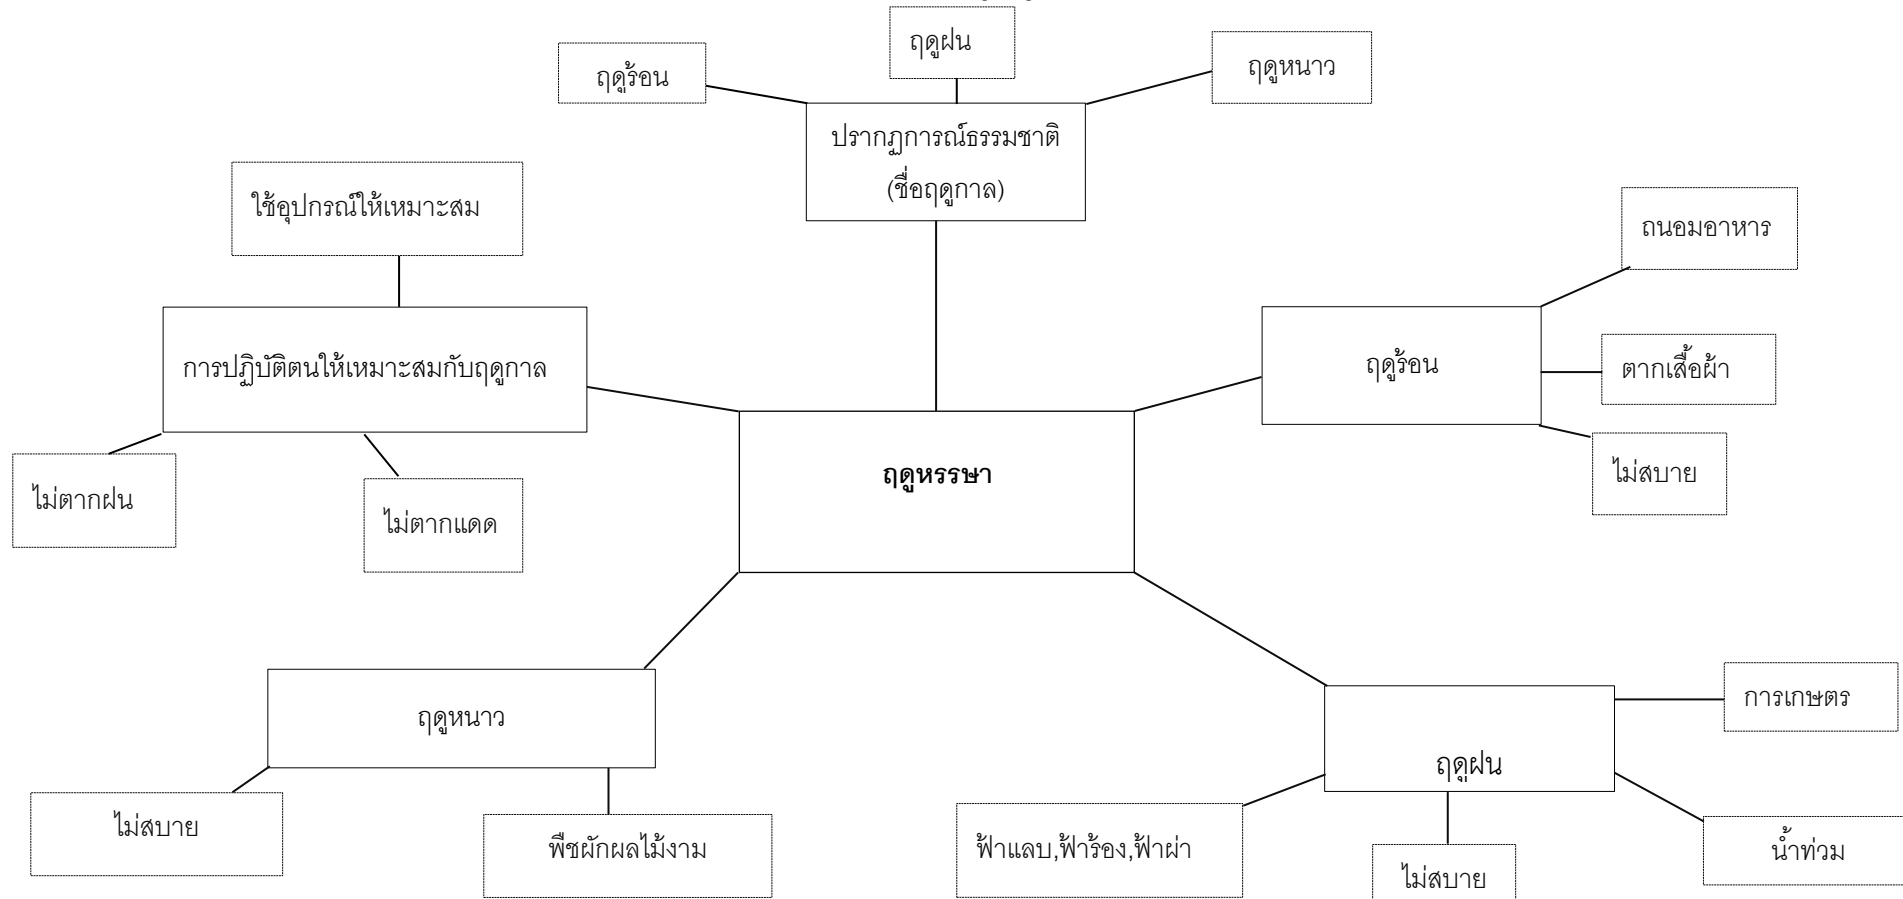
ฤดูร้อน

ฤดูฝน

ฤดูหนาว

ปรากฏการณ์ธรรมชาติ (ชื่อฤดูกาล)

ใช้อุปกรณ์ให้เหมาะสม

การปฏิบัติตนให้เหมาะสมกับฤดูกาล

ไม่ตากฝน

ไม่ตากแดด

ฤดูหรรษา

ถนอมอาหาร

ฤดูร้อน

ตากเสื้อผ้า

ไม่สบาย

ฤดูหนาว

ไม่สบาย

พืชผักผลไม้งาม

การเกษตร

ฤดุฝน

ฟ้าแลบ,ฟ้าร้อง,ฟ้าผ่า

ไม่สบาย

น้ำท่วม